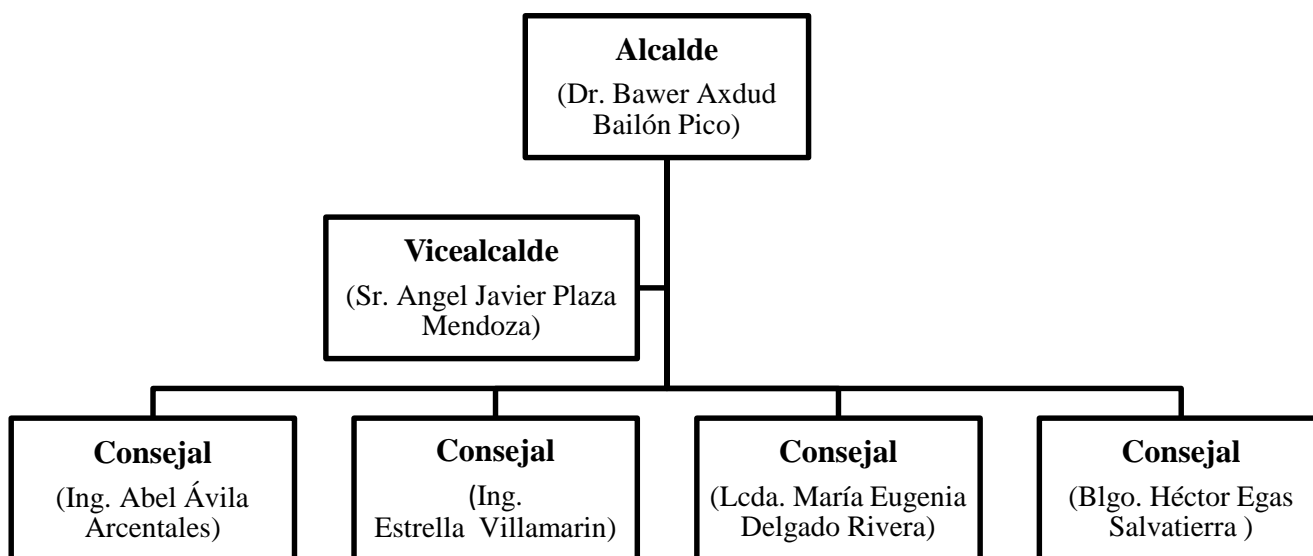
**Alcalde**
(Dr. Bawer Axdud Bailón Pico)

**Vicealcalde**
(Sr. Angel Javier Plaza Mendoza)

**Consejal**
(Ing. Abel Ávila Arcentales)

**Consejal**
(Ing. Estrella Villamarin)

**Consejal**
(Lcda. María Eugenia Delgado Rivera)

**Consejal**
(Blgo. Héctor Egas Salvatierra )